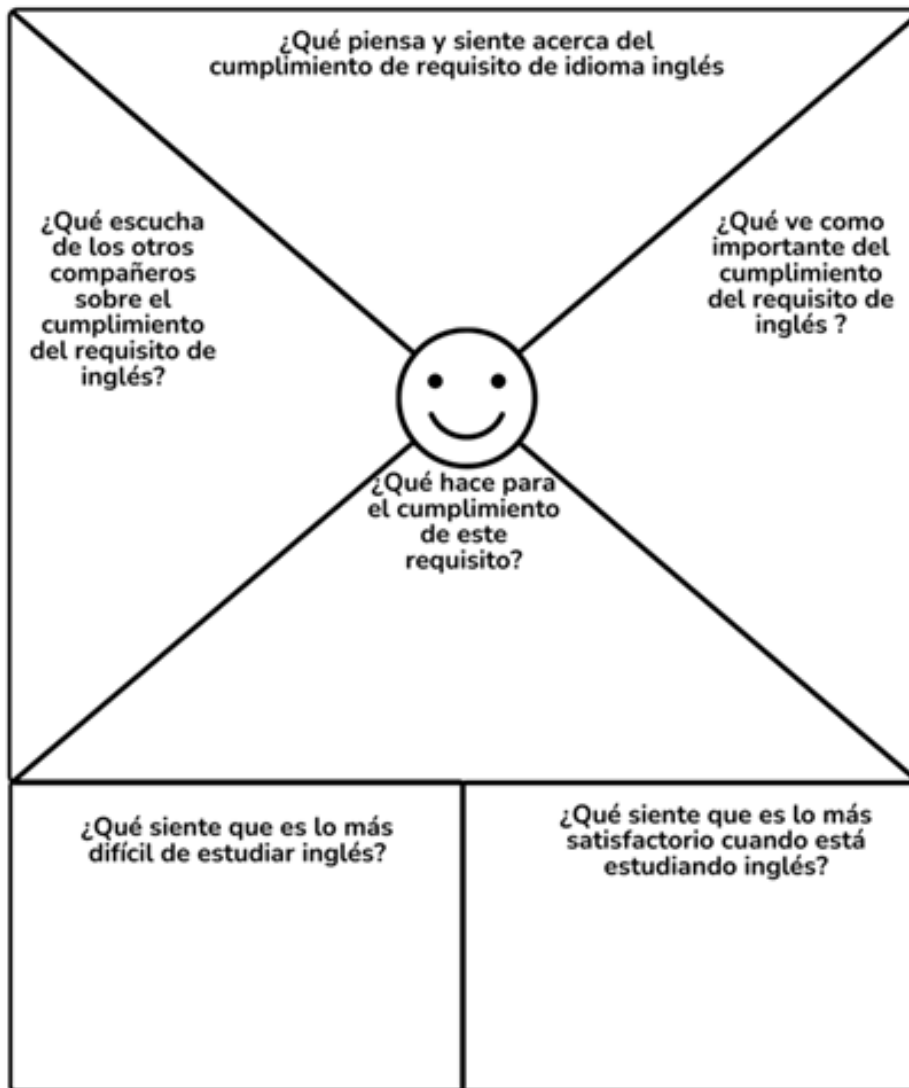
¿Qué piensa y siente acerca del cumplimiento de requisito de idioma inglés

¿Qué escucha de los otros compañeros sobre el cumplimiento del requisito de inglés?

¿Qué ve como importante del cumplimiento del requisito de inglés ?

¿Qué hace para el cumplimiento de este requisito?

¿Qué siente que es lo más difícil de estudiar inglés?

¿Qué siente que es lo más satisfactorio cuando está estudiando inglés?